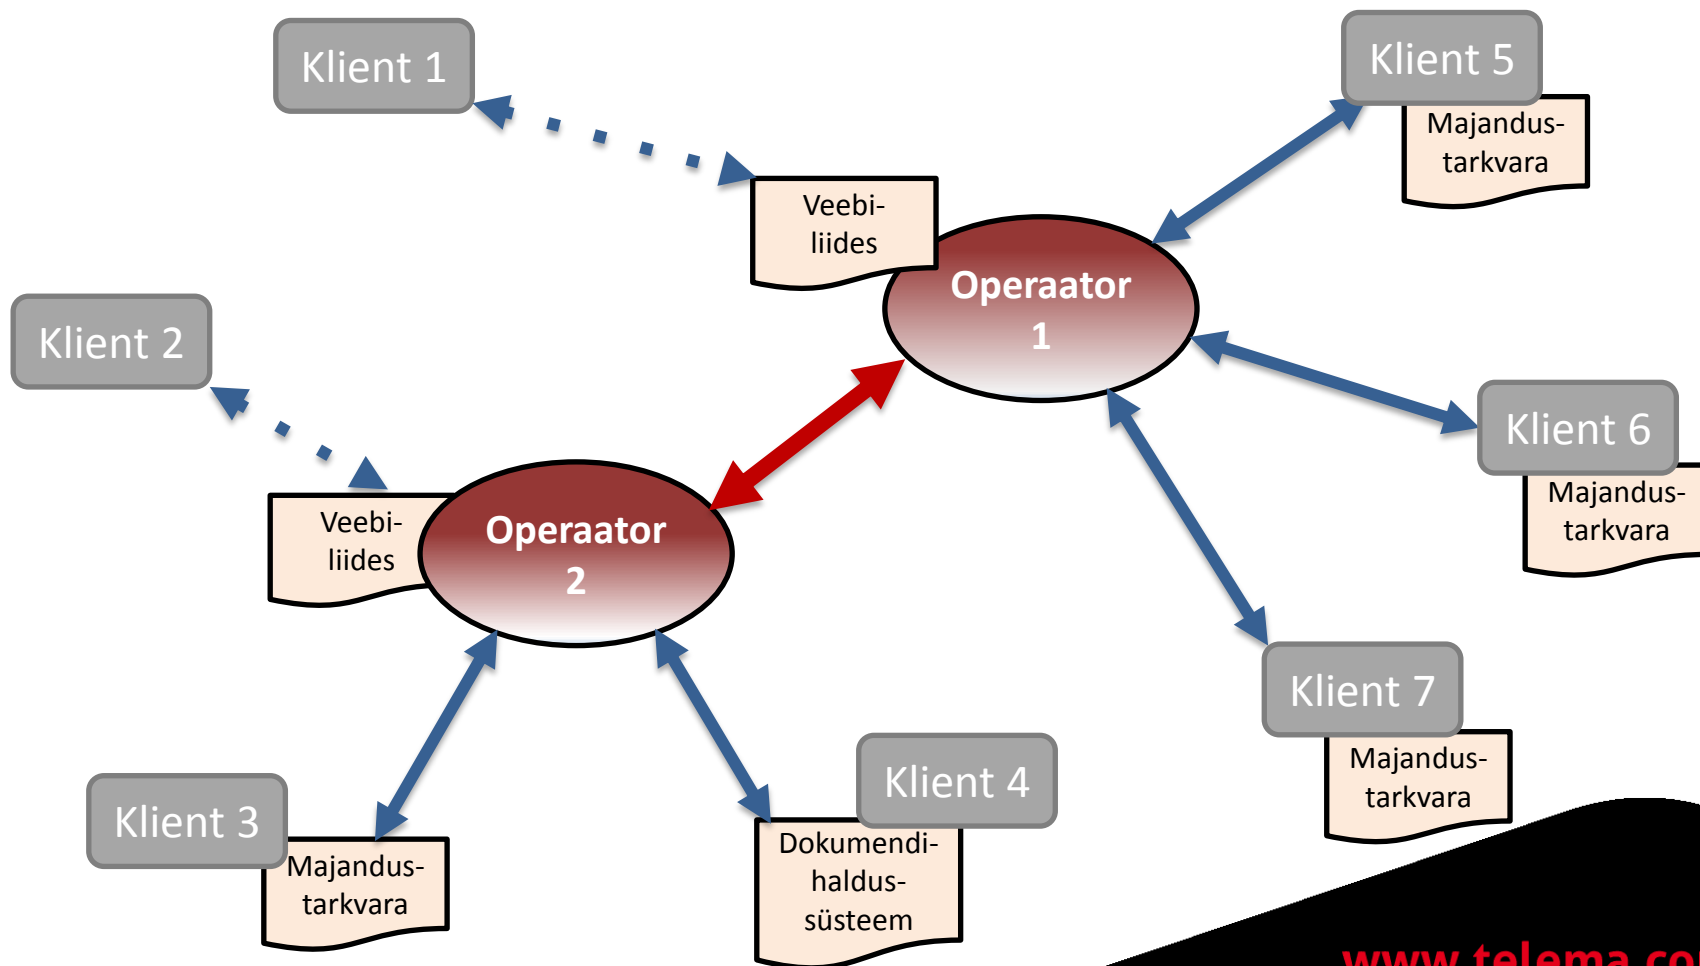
Klient 1

Veebi-liides

Klient 5

Majandus-tarkvara

Operaator 1

Klient 2

Veebi-liides

Operaator 2

Klient 6

Majandus-tarkvara

Klient 7

Majandus-tarkvara

Klient 3

Majandus-tarkvara

Klient 4

Dokumendi-haldus-süsteem

www.telema.co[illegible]